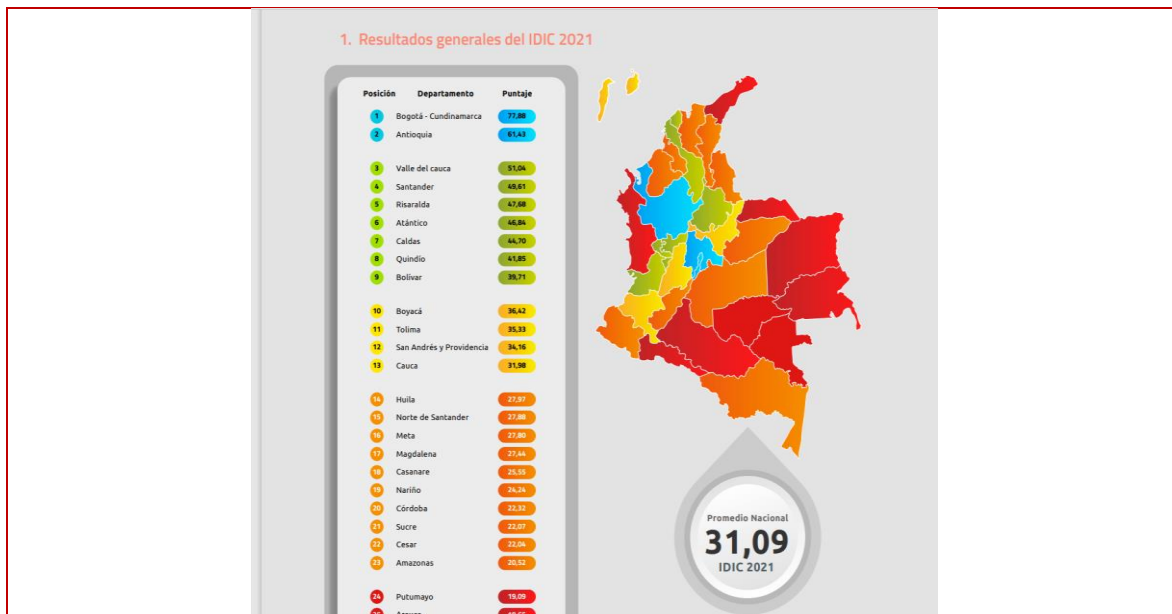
1. Resultados generales del IDIC 2021

| Posición | Departamento | Puntaje |
|---|---|---|
| 1 | Bogotá - Cundinamarca | 77,88 |
| 2 | Antioquia | 61,43 |
| 3 | Valle del cauca | 51,04 |
| 4 | Santander | 49,61 |
| 5 | Risaralda | 47,68 |
| 6 | Atántico | 46,84 |
| 7 | Caldas | 44,70 |
| 8 | Quindío | 41,85 |
| 9 | Bolívar | 39,71 |
| 10 | Boyacá | 36,42 |
| 11 | Tolima | 35,33 |
| 12 | San Andrés y Providencia | 34,16 |
| 13 | Cauca | 31,98 |
| 14 | Huila | 27,97 |
| 15 | Norte de Santander | 27,88 |
| 16 | Meta | 27,80 |
| 17 | Magdalena | 27,44 |
| 18 | Casanare | 25,55 |
| 19 | Nariño | 24,24 |
| 20 | Córdoba | 22,32 |
| 21 | Sucre | 22,07 |
| 22 | Cesar | 22,04 |
| 23 | Amazonas | 20,52 |
| 24 | Putumayo | 19,09 |
| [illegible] | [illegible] | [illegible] |

Promedio Nacional
31,09
IDIC 2021